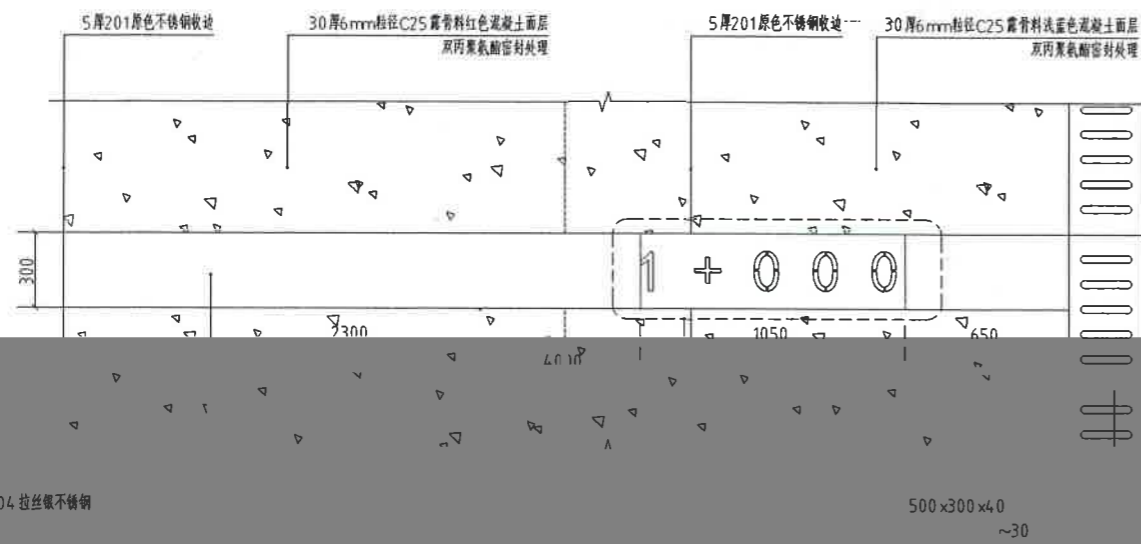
5厚201原色不锈钢收边

30厚6mm粒径C25露骨料红色混凝土面层
双丙聚氨酯密封处理

5厚201原色不锈钢收边

30厚6mm粒径C25露骨料浅蓝色混凝土面层
双丙聚氨酯密封处理

300

1 + 0 0 0

2300

1050

650

4010

04 拉丝银不锈钢

500×300×40
~30